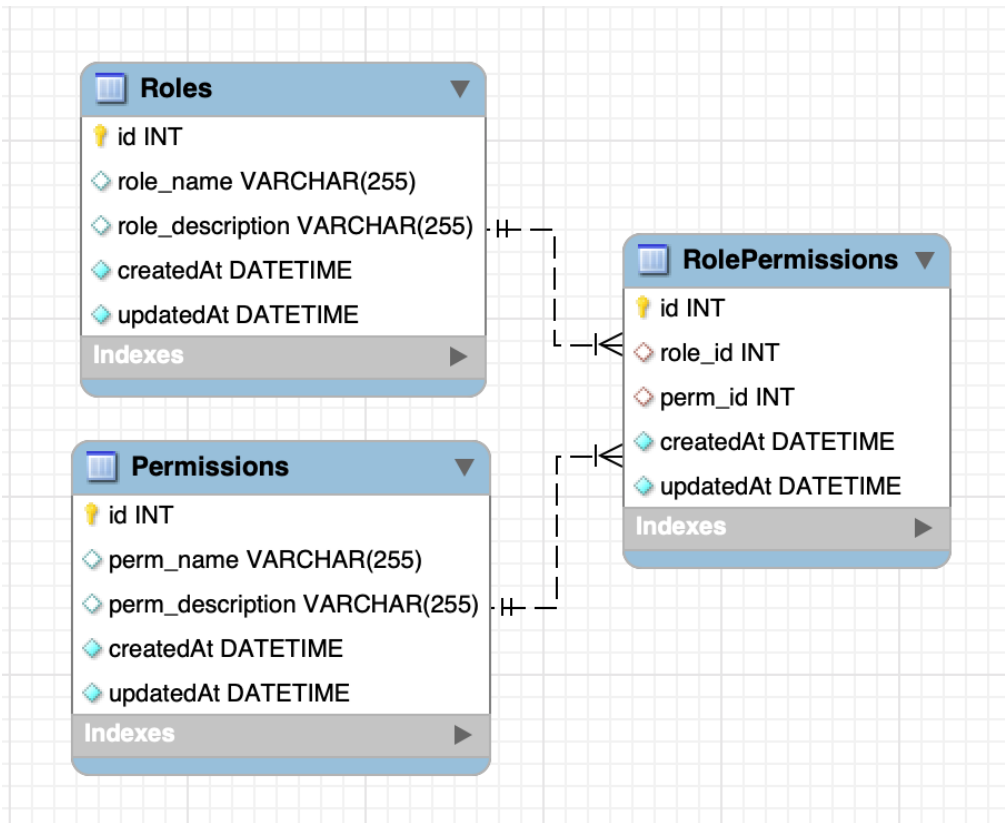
Roles

id INT
role_name VARCHAR(255)
role_description VARCHAR(255)
createdAt DATETIME
updatedAt DATETIME
Indexes

RolePermissions

id INT
role_id INT
perm_id INT
createdAt DATETIME
updatedAt DATETIME
Indexes

Permissions

id INT
perm_name VARCHAR(255)
perm_description VARCHAR(255)
createdAt DATETIME
updatedAt DATETIME
Indexes